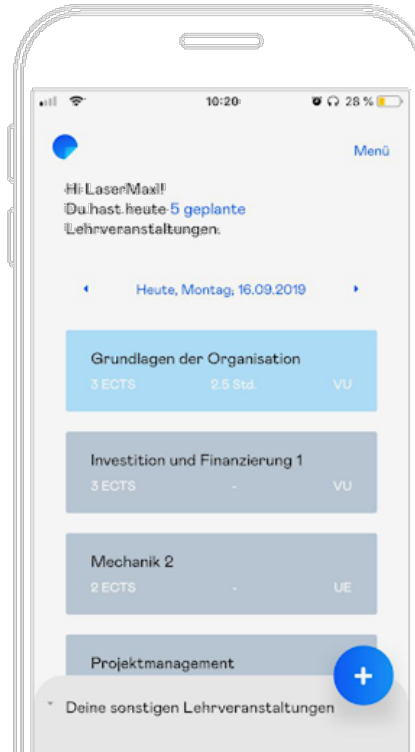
10:20
28 %
Menü
Hi LaserMaxl!
Du hast heute 5 geplante Lehrveranstaltungen.
Heute, Montag, 16.09.2019
Grundlagen der Organisation
3 ECTS
2.5 Std.
VU
Investition und Finanzierung 1
3 ECTS
-
VU
Mechanik 2
2 ECTS
-
UE
Projektmanagement
+
Deine sonstigen Lehrveranstaltungen